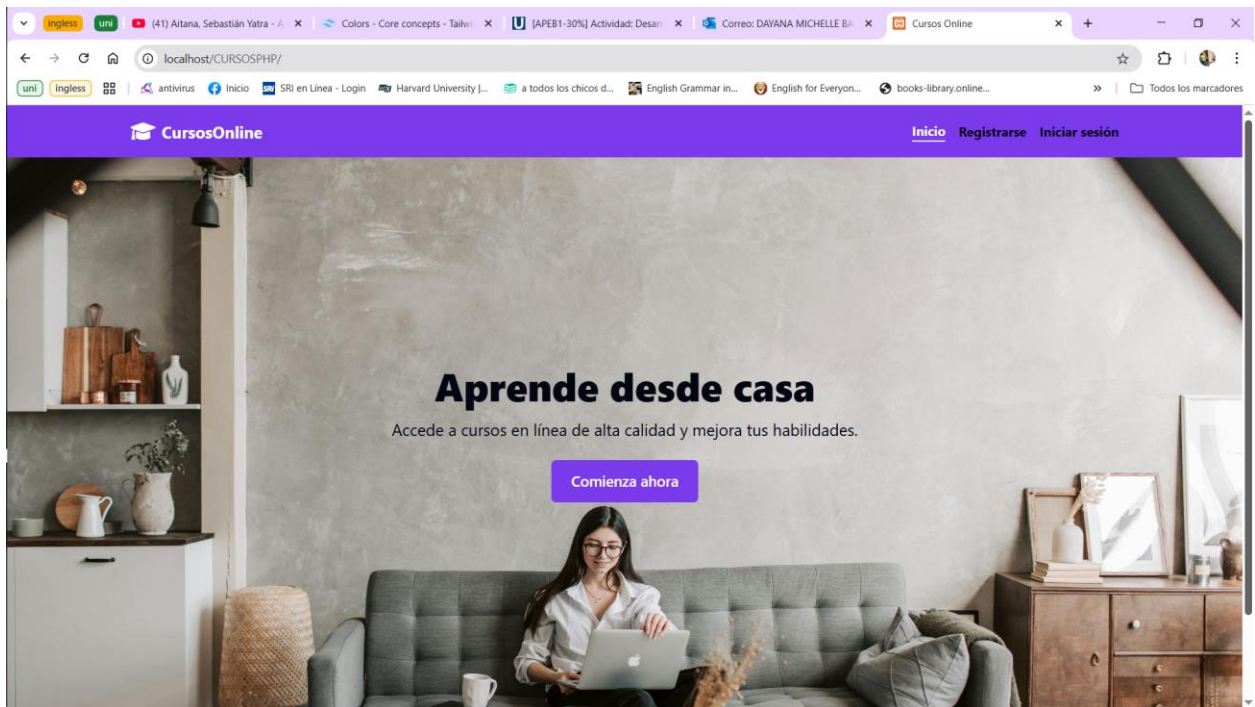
ingless uni (41) Aitana, Sebastián Yatra - A × Colors - Core concepts - Tailw × [APEB1-30%] Actividad: Desar × Correo: DAYANA MICHELLE BA × Cursos Online × +

localhost/CURSOSPHP/

uni ingless antivirus Inicio SRI en Línea - Login Harvard University |... a todos los chicos d... English Grammar in... English for Everyon... books-library.online... » Todos los marcadores

CursosOnline

Inicio Registrarse Iniciar sesión

Aprende desde casa

Accede a cursos en línea de alta calidad y mejora tus habilidades.

Comienza ahora